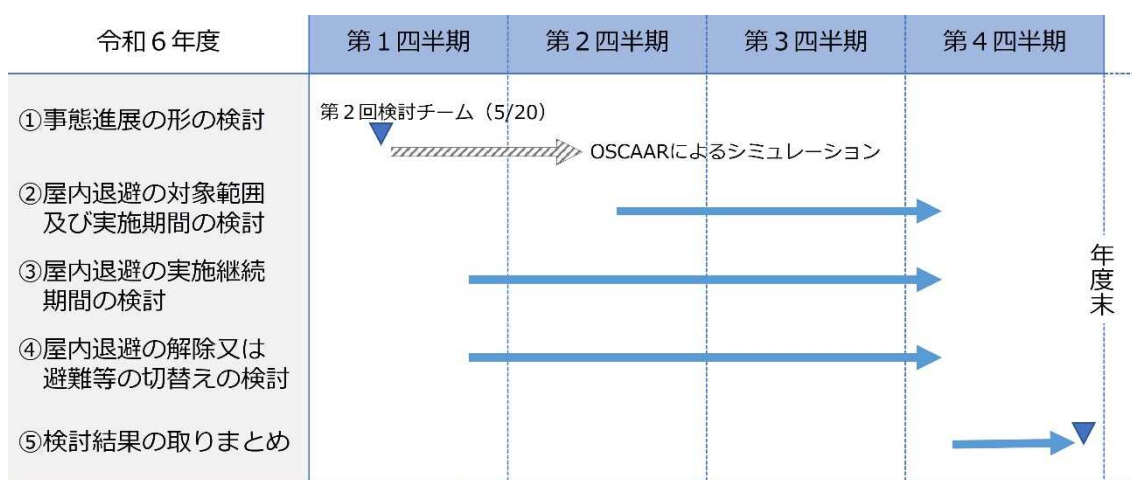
| 令和６年度 | 第１四半期 | 第２四半期 | 第３四半期 | 第４四半期 |
|---|---|---|---|---|
| ①事態進展の形の検討 | 第２回検討チーム（5/20） | OSCAARによるシミュレーション | | |
| ②屋内退避の対象範囲及び実施期間の検討 | | | | |
| ③屋内退避の実施継続期間の検討 | | | | |
| ④屋内退避の解除又は避難等の切替えの検討 | | | | |
| ⑤検討結果の取りまとめ | | | | |

年度末